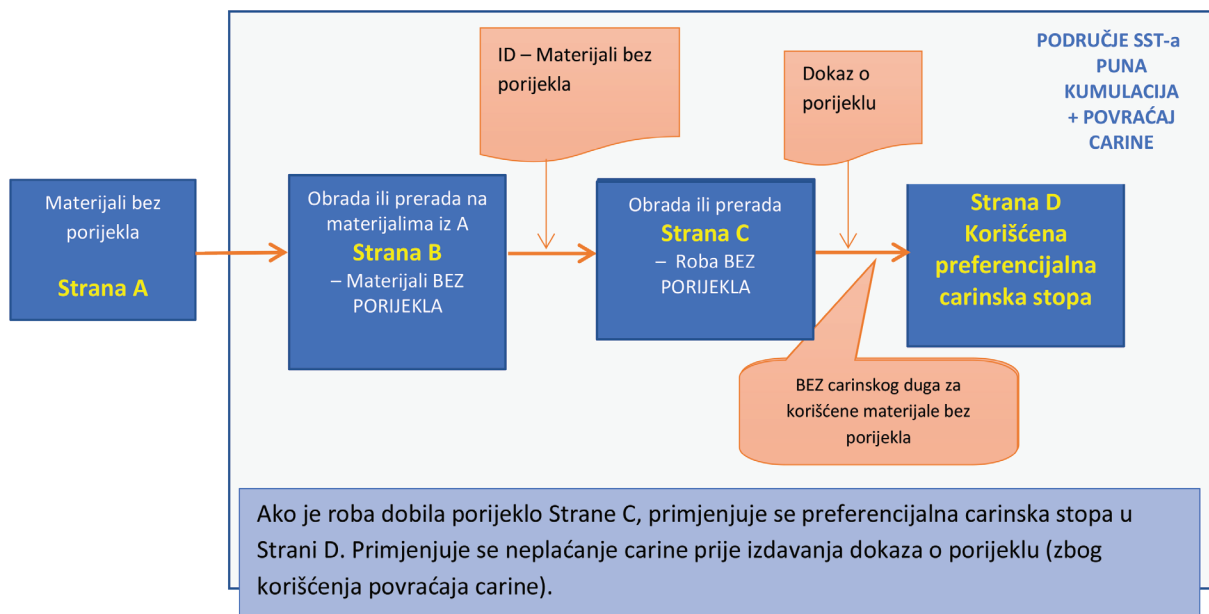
PODRUČJE SST-a PUNA KUMULACIJA + POVRAĆAJ CARINE

ID – Materijali bez porijekla

Dokaz o porijeklu

Materijali bez porijekla

Strana A

Obrada ili prerada na materijalima iz A

Strana B

– Materijali BEZ PORIJEKLA

Obrada ili prerada

Strana C

– Roba BEZ PORIJEKLA

Strana D Korišćena preferencijalna carinska stopa

BEZ carinskog duga za korišćene materijale bez porijekla

Ako je roba dobila porijeklo Strane C, primjenjuje se preferencijalna carinska stopa u Strani D. Primjenjuje se neplaćanje carine prije izdavanja dokaza o porijeklu (zbog korišćenja povraćaja carine).